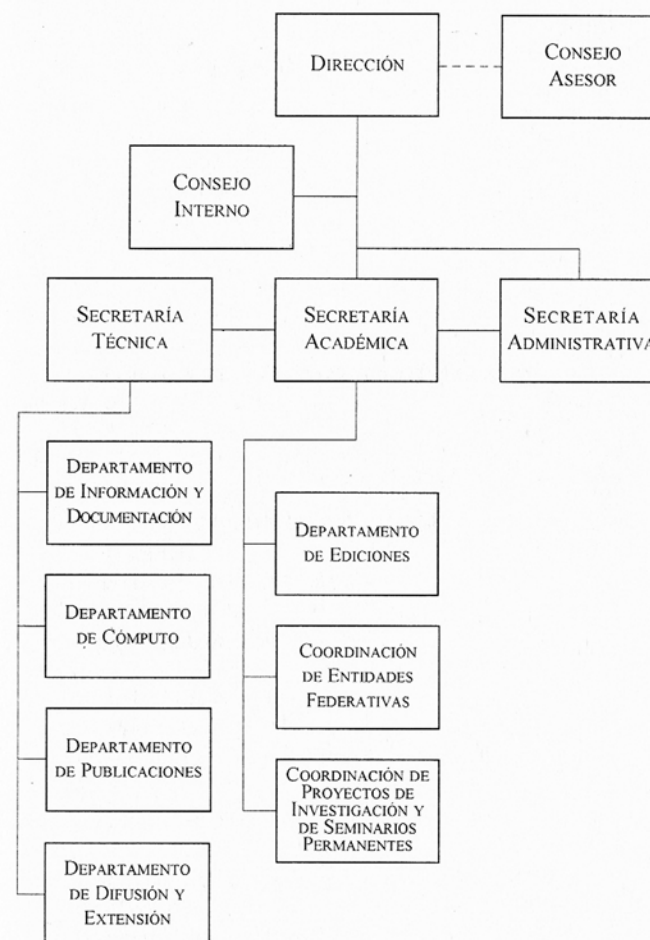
Dirección

Consejo Asesor

Consejo Interno

Secretaría Técnica

Secretaría Académica

Secretaría Administrativa

Departamento de Información y Documentación

Departamento de Cómputo

Departamento de Publicaciones

Departamento de Difusión y Extensión

Departamento de Ediciones

Coordinación de Entidades Federativas

Coordinación de Proyectos de Investigación y de Seminarios Permanentes